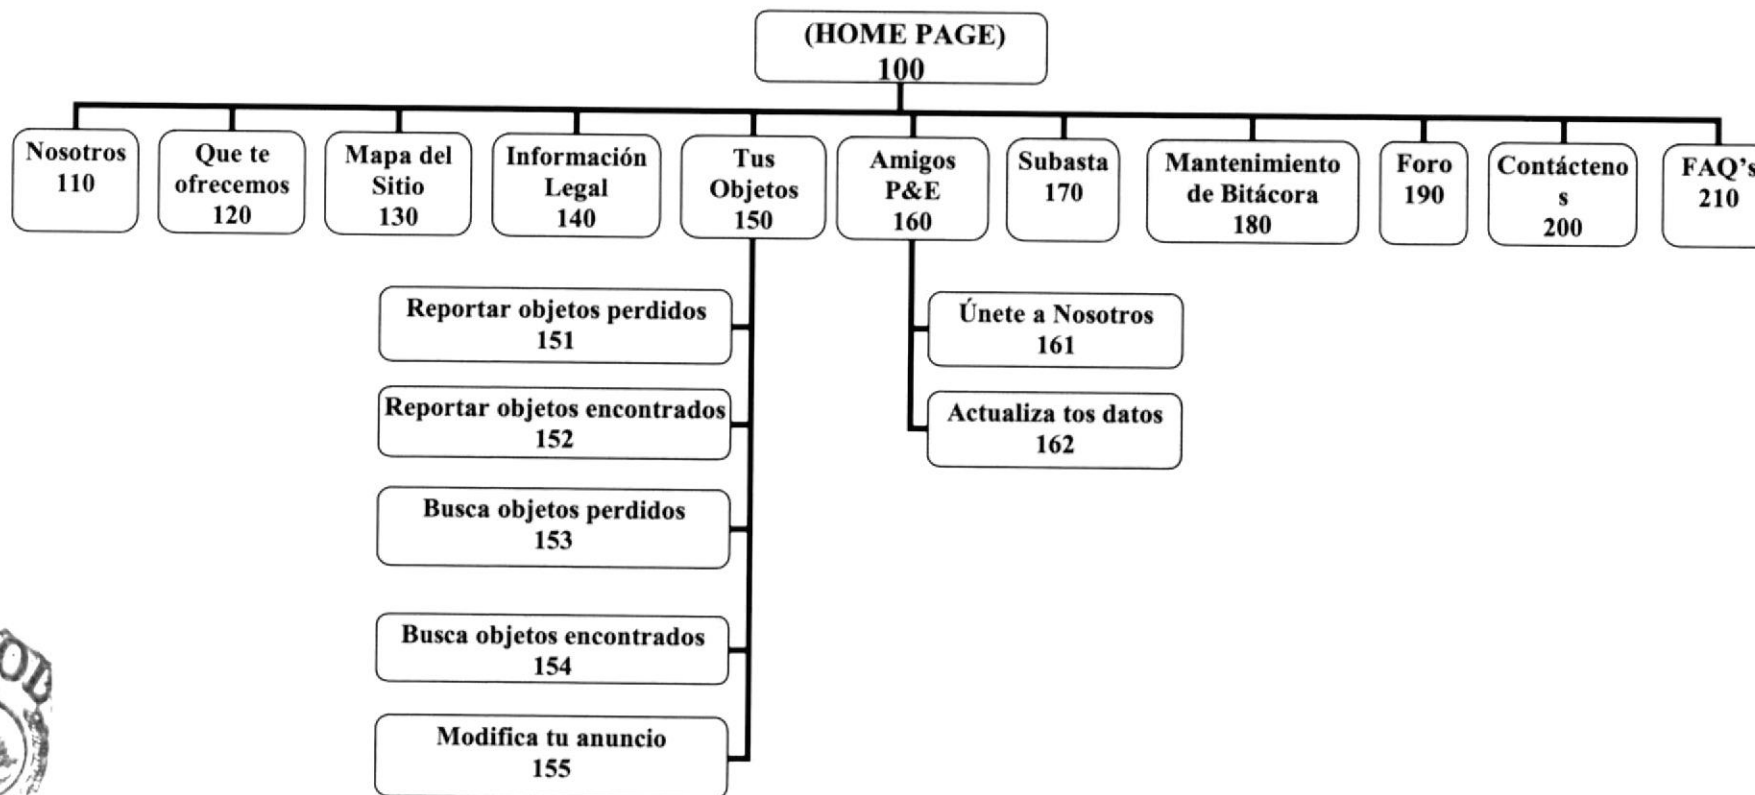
(HOME PAGE)
100

Nosotros
110

Que te ofrecemos
120

Mapa del Sitio
130

Información Legal
140

Tus Objetos
150

Amigos P&E
160

Subasta
170

Mantenimiento de Bitácora
180

Foro
190

Contáctenos
200

FAQ's
210

Reportar objetos perdidos
151

Reportar objetos encontrados
152

Busca objetos perdidos
153

Busca objetos encontrados
154

Modifica tu anuncio
155

Únete a Nosotros
161

Actualiza tos datos
162

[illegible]